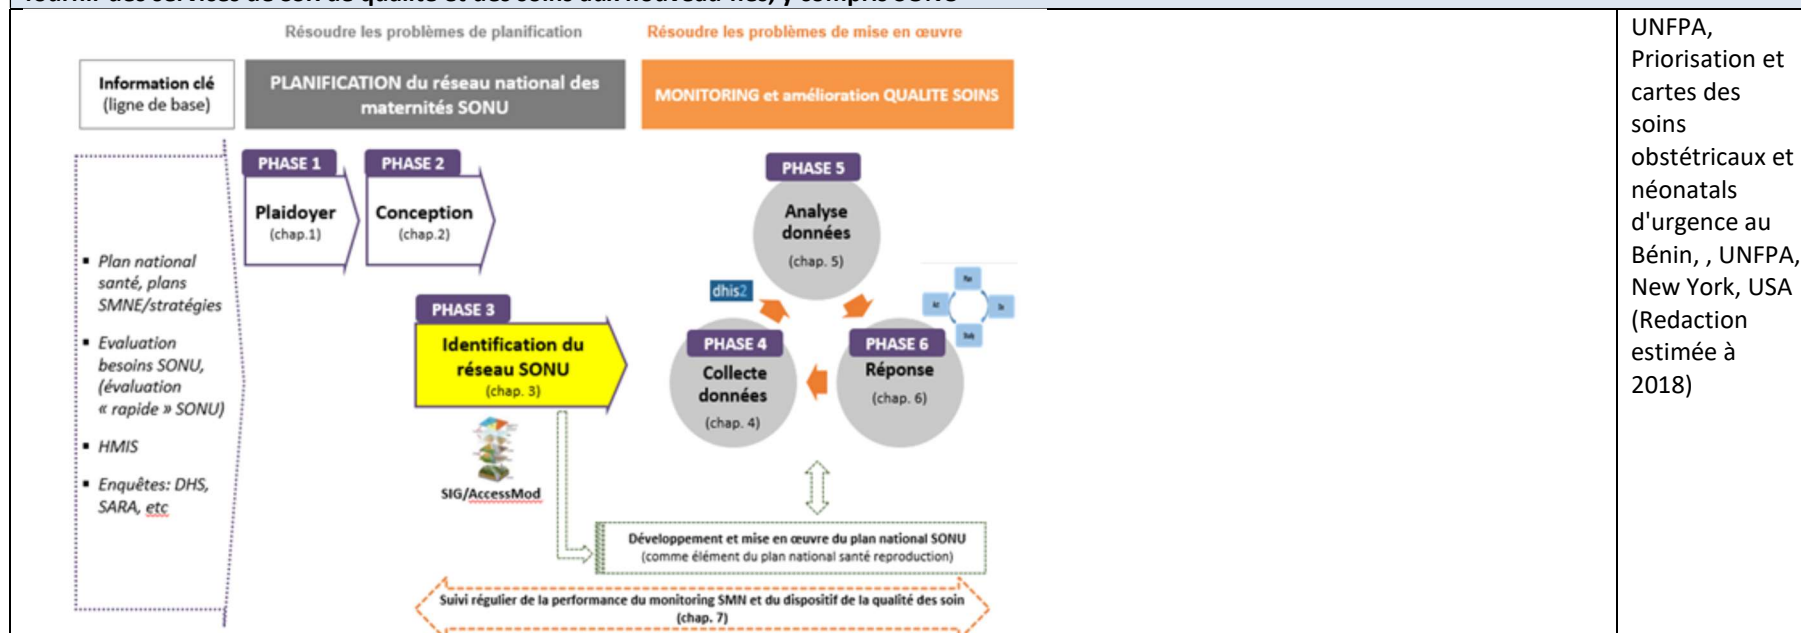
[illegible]

Résoudre les problèmes de planification

Résoudre les problèmes de mise en œuvre

Information clé (ligne de base)

PLANIFICATION du réseau national des maternités SONU

MONITORING et amélioration QUALITE SOINS

▪ Plan national santé, plans SMNE/stratégies
▪ Evaluation besoins SONU, (évaluation « rapide » SONU)
▪ HMIS
▪ Enquêtes: DHS, SARA, etc

PHASE 1
Plaidoyer
(chap.1)

PHASE 2
Conception
(chap.2)

PHASE 3
Identification du réseau SONU
(chap. 3)

SIG/AccessMod

PHASE 5
Analyse données
(chap. 5)

dhis2

PHASE 4
Collecte données
(chap. 4)

PHASE 6
Réponse
(chap. 6)

Développement et mise en œuvre du plan national SONU
(comme élément du plan national santé reproduction)

Suivi régulier de la performance du monitoring SMN et du dispositif de la qualité des soin
(chap. 7)

UNFPA, Priorisation et cartes des soins obstétricaux et néonatals d'urgence au Bénin, , UNFPA, New York, USA (Redaction estimée à 2018)